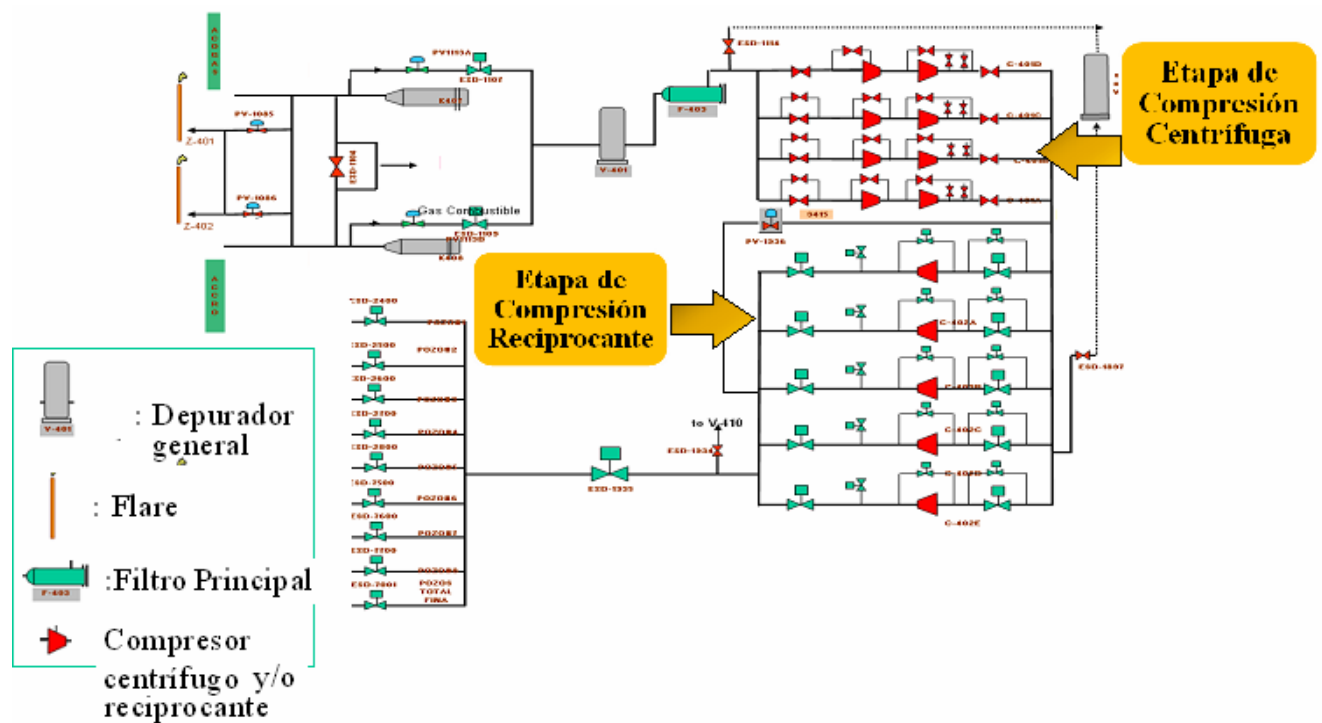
ACOGAS

PV1103A

ESD-1107

E407

PV-1085

Z-401

ESD-1106

F-403

V-401

PV-1086

Gas Combustible

ESD-1109

PV1103B

Z-402

E406

ACCRO

Etapa de Compresión Centrífuga

C-401D

C-401C

C-401A

0413

PV-1336

Etapa de Compresión Reciprocante

C-402A

C-402B

C-402C

C-402D

C-402E

ESD-4007

ESD-2400

POZO01

ESD-2500

POZO02

ESD-2600

POZO03

ESD-2700

POZO04

ESD-2800

POZO05

ESD-2500

POZO06

ESD-3600

POZO07

ESD-3700

POZO08

ESD-7001

POZOS TOTAL FINA

to V-410

ESD-1334

ESD-1335

V-401 : Depurador general

: Flare

F-403 :Filtro Principal

Compresor centrífugo y/o reciprocante